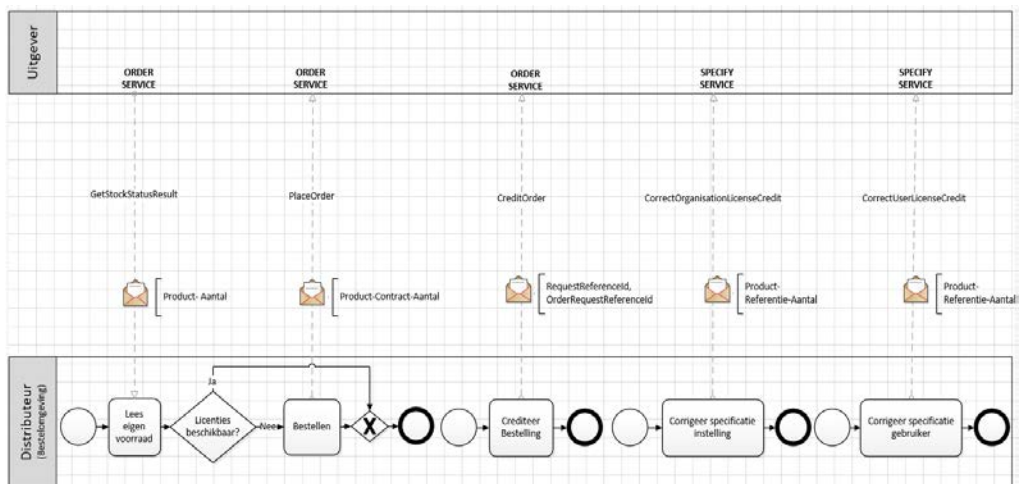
Uitgever

ORDER SERVICE

ORDER SERVICE

ORDER SERVICE

SPECIFY SERVICE

SPECIFY SERVICE

GetStockStatusResult

PlaceOrder

CreditOrder

CorrectOrganisationLicenseCredit

CorrectUserLicenseCredit

Product- Aantal

Product-Contract-Aantal

RequestReferenceId, OrderRequestReferenceId

Product- Referentie-Aantal

Product- Referentie-Aantal

Distributeur (Bestelomgeving)

Lees eigen voorraad

Licenties beschikbaar?

Ja

Nee

Bestellen

X

Crediteer Bestelling

Corrigeer specificatie instelling

Corrigeer specificatie gebruiker